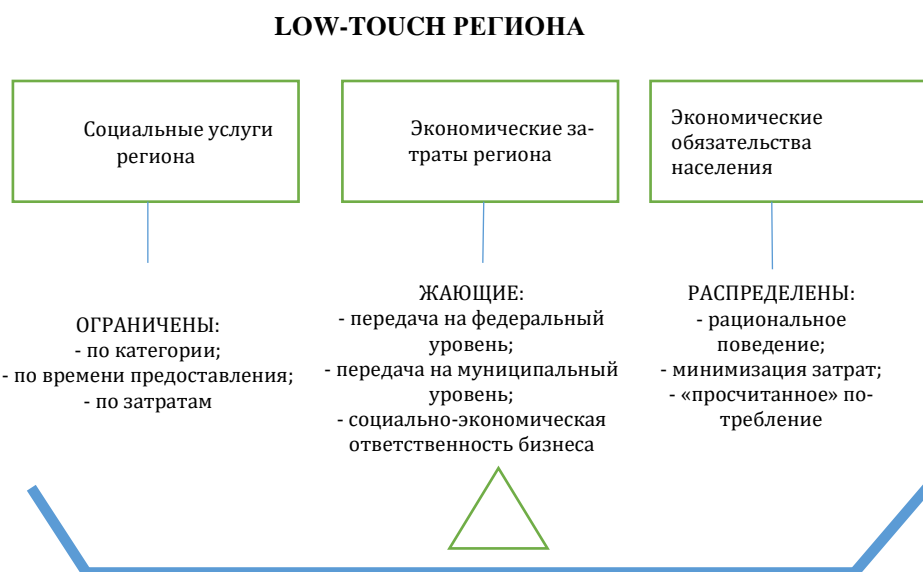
LOW-TOUCH РЕГИОНА

Социальные услуги региона

Экономические затраты региона

Экономические обязательства населения

ОГРАНИЧЕНЫ:
- по категории;
- по времени предоставления;
- по затратам

ЖАЮЩИЕ:
- передача на федеральный уровень;
- передача на муниципальный уровень;
- социально-экономическая ответственность бизнеса

РАСПРЕДЕЛЕНЫ:
- рациональное поведение;
- минимизация затрат;
- «просчитанное» потребление